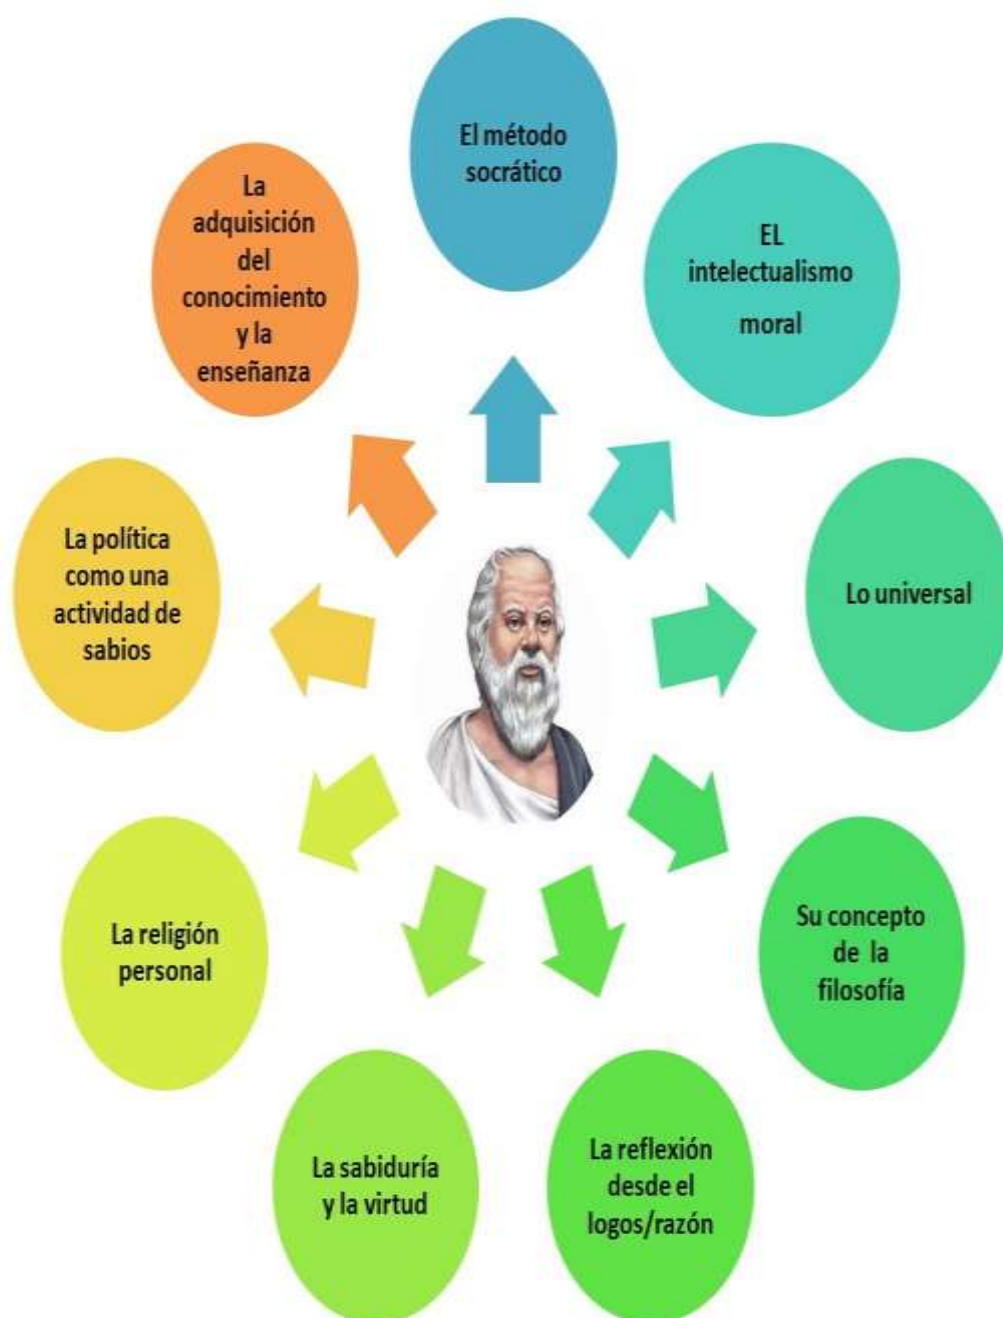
El método socrático

EL intelectualismo moral

Lo universal

Su concepto de la filosofía

La reflexión desde el logos/razón

La sabiduría y la virtud

La religión personal

La política como una actividad de sabios

La adquisición del conocimiento y la enseñanza